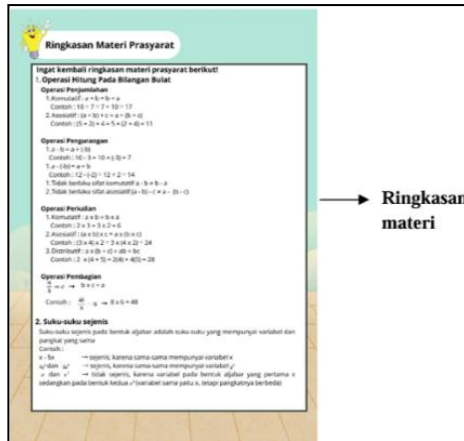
Ringkasan Materi Prasyarat

Ingat kembali ringkasan materi prasyarat berikut!
1.Operasi Hitung Pada Bilangan Bulat

Operasi Penjumlahan
1.Komutatif : a + b = b + a
Contoh : 10 + 7 = 7 + 10 = 17
2.Assosiatif : (a + b) + c = a + (b + c)
Contoh : (5 + 2) + 4 = 5 + (2 + 4) = 11

Operasi Pengurangan
1. a – b = a + (-b)
Contoh : 10 – 3 = 10 + (-3) = 7
1. a – (-b) = a + b
Contoh : 12 – (-2) = 12 + 2 = 14
1.Tidak berlaku sifat komutatif a – b ≠ b – a
2.Tidak berlaku sifat assosiatif (a – b) – c ≠ a – (b – c)

Operasi Perkalian
1.Komutatif : a x b = b x a
Contoh : 2 x 3 = 3 x 2 = 6
2. Assosiatif : (a x b) x c = a x (b x c)
Contoh : (3 x 4) x 2 = 3 x (4 x 2) = 24
3. Distributif : a x (b – c) = ab – bc
Contoh : 2 x(4 + 5) = 2(4) + 4(5) = 26

Operasi Pembagian
$\frac{a}{b} = c \rightarrow b \times c = a$
Contoh : $\frac{48}{6} = 8 \rightarrow 8 \times 6 = 48$

2. Suku-suku sejenis
Suku-suku sejenis pada bentuk aljabar adalah suku-suku yang mempunyai variabel dan pangkat yang sama
Contoh :
x , 5x → sejenis, karena sama-sama mempunyai variabel x
$y^2$dan $y^2$ → sejenis, karena sama-sama mempunyai variabel $y^2$
x dan $x^2$ → tidak sejenis, karena variabel pada bentuk aljabar yang pertama x sedangkan pada bentuk kedua $x^2$(variabel sama yaitu x, tetapi pangkatnya berbeda)

Ringkasan materi